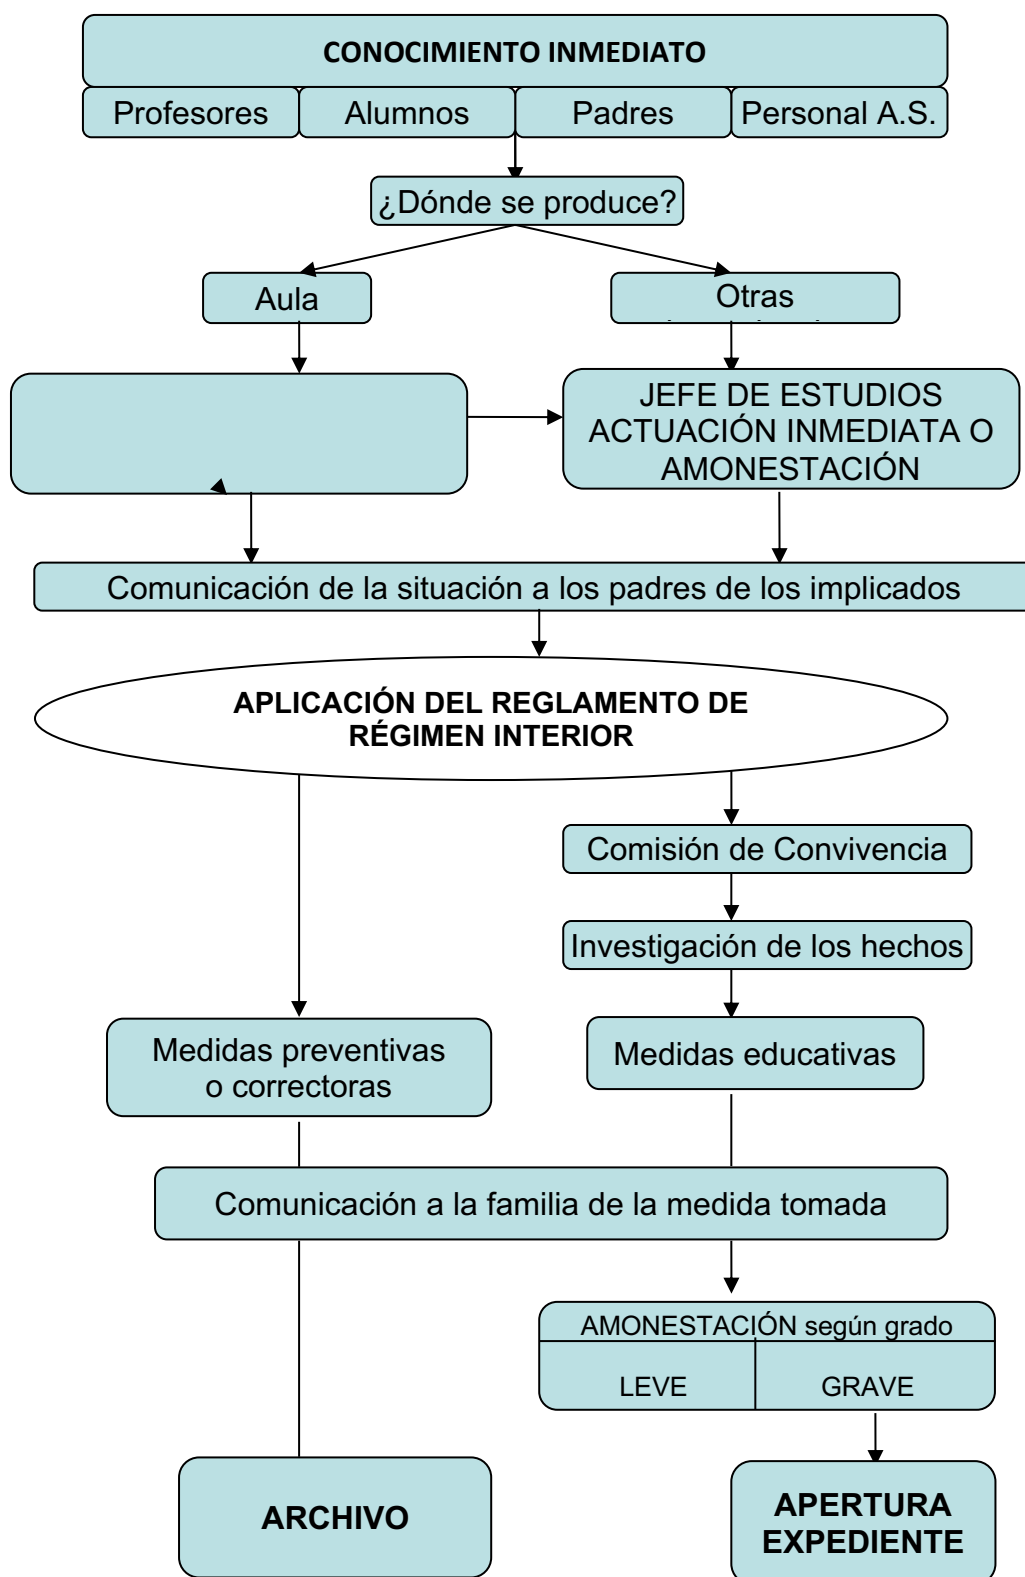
CONOCIMIENTO INMEDIATO

Profesores

Alumnos

Padres

Personal A.S.

¿Dónde se produce?

Aula

Otras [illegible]

JEFE DE ESTUDIOS ACTUACIÓN INMEDIATA O AMONESTACIÓN

Comunicación de la situación a los padres de los implicados

APLICACIÓN DEL REGLAMENTO DE RÉGIMEN INTERIOR

Comisión de Convivencia

Investigación de los hechos

Medidas preventivas o correctoras

Medidas educativas

Comunicación a la familia de la medida tomada

AMONESTACIÓN según grado

LEVE

GRAVE

ARCHIVO

APERTURA EXPEDIENTE